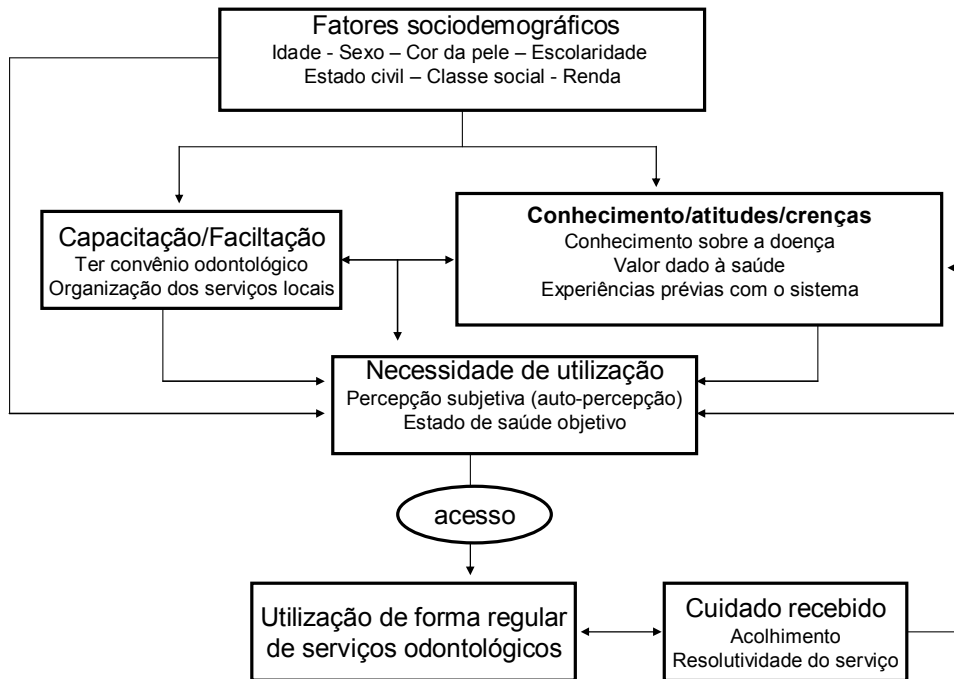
Fatores sociodemográficos
Idade - Sexo – Cor da pele – Escolaridade
Estado civil – Classe social - Renda

Capacitação/Faciltação
Ter convênio odontológico
Organização dos serviços locais

**Conhecimento/atitudes/crenças**
Conhecimento sobre a doença
Valor dado à saúde
Experiências prévias com o sistema

Necessidade de utilização
Percepção subjetiva (auto-percepção)
Estado de saúde objetivo

acesso

Utilização de forma regular de serviços odontológicos

Cuidado recebido
Acolhimento
Resolutividade do serviço